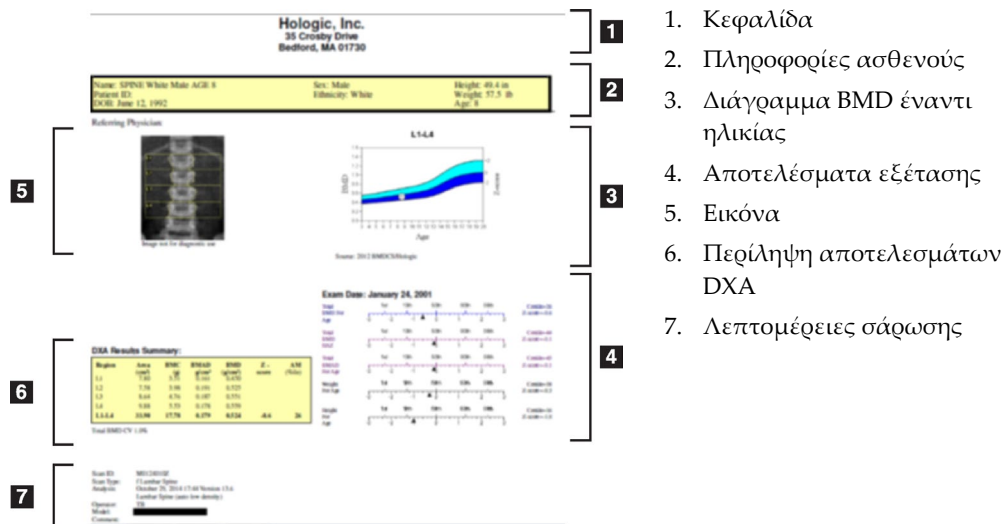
Hologic, Inc.
35 Crosby Drive
Bedford, MA 01730

Name: SPINE White Male AGE 8
Patient ID:
DOB: June 12, 1992

Sex: Male
Ethnicity: White

Height: 49.4 in
Weight: 57.5 lb
Age: 8

Referring Physician:

Image not for diagnostic use

L1-L4

BMD

Z-score

Age

Source: 2012 BMDCS/Hologic

Exam Date: January 24, 2001

DXA Results Summary:

| Region | Area (cm²) | BMC (g) | BMAD (g/cm³) | BMD (g/cm²) | Z - score | AM (%Ile) |
|---|---|---|---|---|---|---|
| L1 | 7.83 | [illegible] | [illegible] | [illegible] | | |
| L2 | 7.58 | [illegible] | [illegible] | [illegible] | | |
| L3 | 8.64 | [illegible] | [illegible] | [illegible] | | |
| L4 | 9.88 | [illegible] | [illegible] | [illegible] | | |
| L1-L4 | 33.94 | 17.79 | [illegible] | 0.524 | -0.6 | 26 |

Total BMD CV 1.0%

Scan ID:
Scan Type: f Lumbar Spine
Analysis: October 29, 2014 17:40 Version 13.4
Lumbar Spine (auto low density)
Operator:
Model:
Comment:

1
2
3
4
5
6
7

1. Κεφαλίδα
2. Πληροφορίες ασθενούς
3. Διάγραμμα BMD έναντι ηλικίας
4. Αποτελέσματα εξέτασης
5. Εικόνα
6. Περίληψη αποτελεσμάτων DXA
7. Λεπτομέρειες σάρωσης